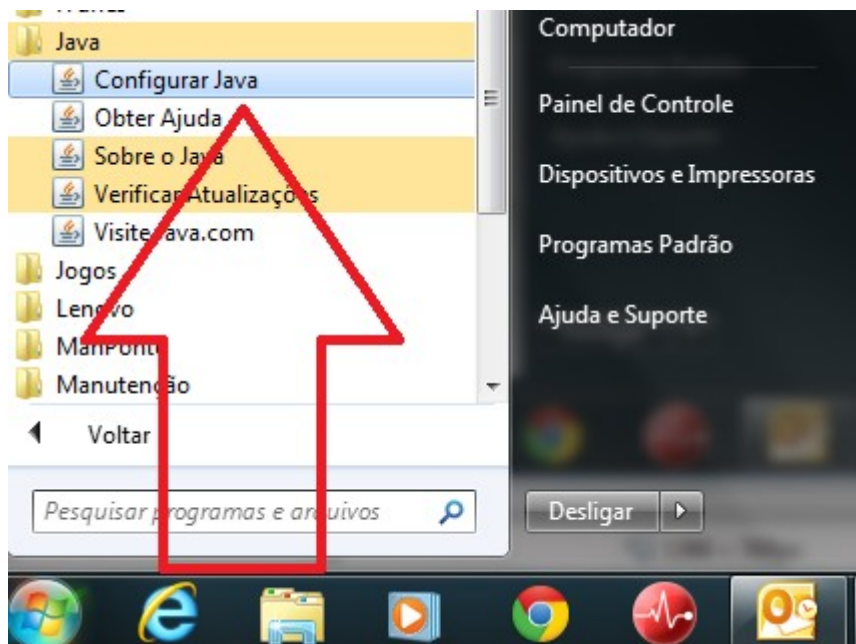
Java
Configurar Java
Obter Ajuda
Sobre o Java
Verificar Atualizações
Visite Java.com
Jogos
Lenovo
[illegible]
Manutenção
Voltar
Pesquisar programas e arquivos

Computador
Painel de Controle
Dispositivos e Impressoras
Programas Padrão
Ajuda e Suporte
Desligar